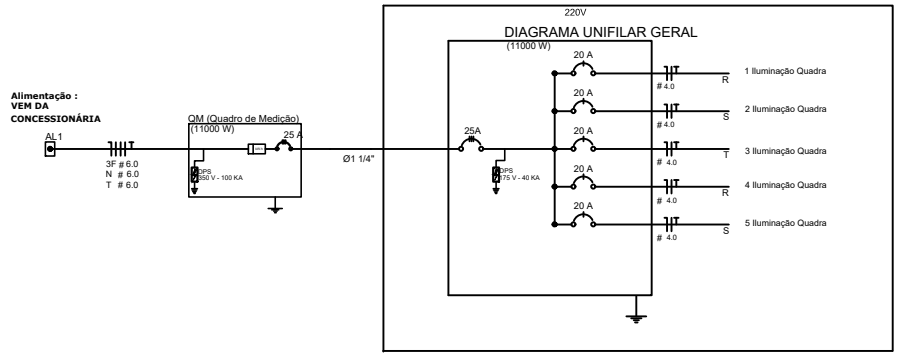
220V

DIAGRAMA UNIFILAR GERAL

(11000 W)

Alimentação :
VEM DA
CONCESSIONÁRIA

AL1

3F # 6.0
N # 6.0
T # 6.0

QM (Quadro de Medição)
(11000 W)

25 A

DPS
350 V - 100 KA

Ø1 1/4"

25A

DPS
175 V - 40 KA

20 A
# 4.0
R
1 Iluminação Quadra

20 A
# 4.0
S
2 Iluminação Quadra

20 A
# 4.0
T
3 Iluminação Quadra

20 A
# 4.0
R
4 Iluminação Quadra

20 A
# 4.0
S
5 Iluminação Quadra